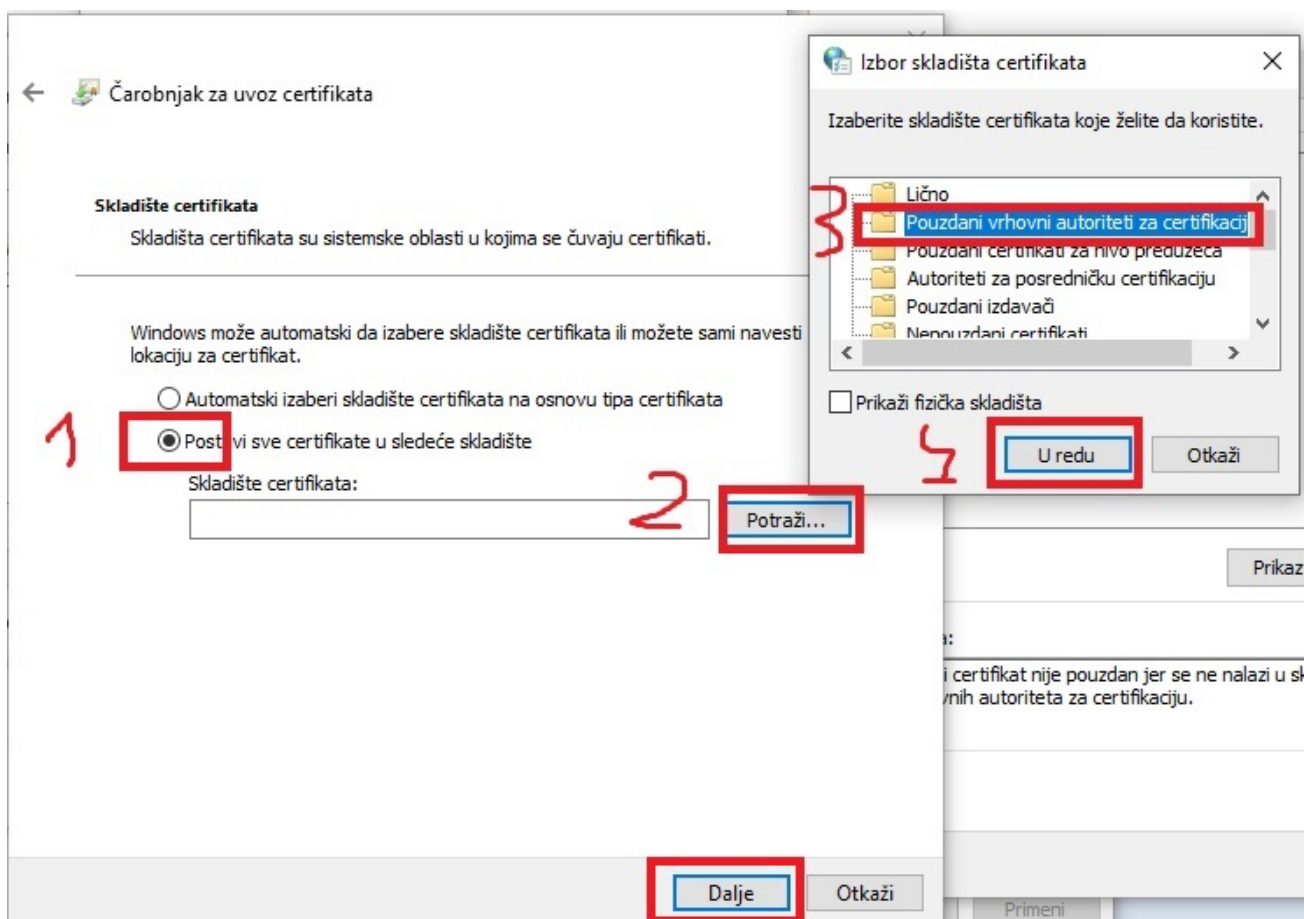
Čarobnjak za uvoz certifikata

Skladište certifikata

Skladišta certifikata su sistemske oblasti u kojima se čuvaju certifikati.

Windows može automatski da izabere skladište certifikata ili možete sami navesti lokaciju za certifikat.

Automatski izaberi skladište certifikata na osnovu tipa certifikata

Post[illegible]vi sve certifikate u sledeće skladište

Skladište certifikata:

Potraži...

1

2

Dalje

Otkaži

Izbor skladišta certifikata

Izaberite skladište certifikata koje želite da koristite.

Lično

Pouzdani vrhovni autoriteti za certifikacij

Pouzdani certifikati za nivo preduzeća

Autoriteti za posredničku certifikaciju

Pouzdani izdavači

Nepouzdani certifikati

3

Prikaži fizička skladišta

U redu

Otkaži

4

Prikaz

a:

i certifikat nije pouzdan jer se ne nalazi u sk

vnih autoriteta za certifikaciju.

Primeni